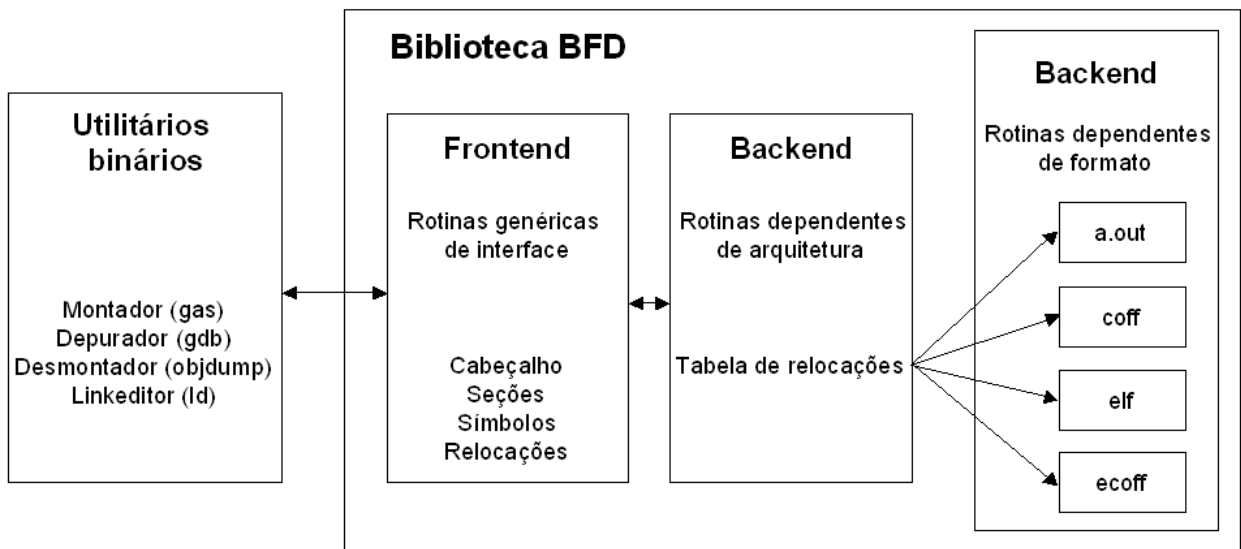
Utilitários binários

Montador (gas)
Depurador (gdb)
Desmontador (objdump)
Linkeditor (ld)

Biblioteca BFD

Frontend

Rotinas genéricas de interface

Cabeçalho
Seções
Símbolos
Relocações

Backend

Rotinas dependentes de arquitetura

Tabela de relocações

Backend

Rotinas dependentes de formato

a.out

coff

elf

ecoff